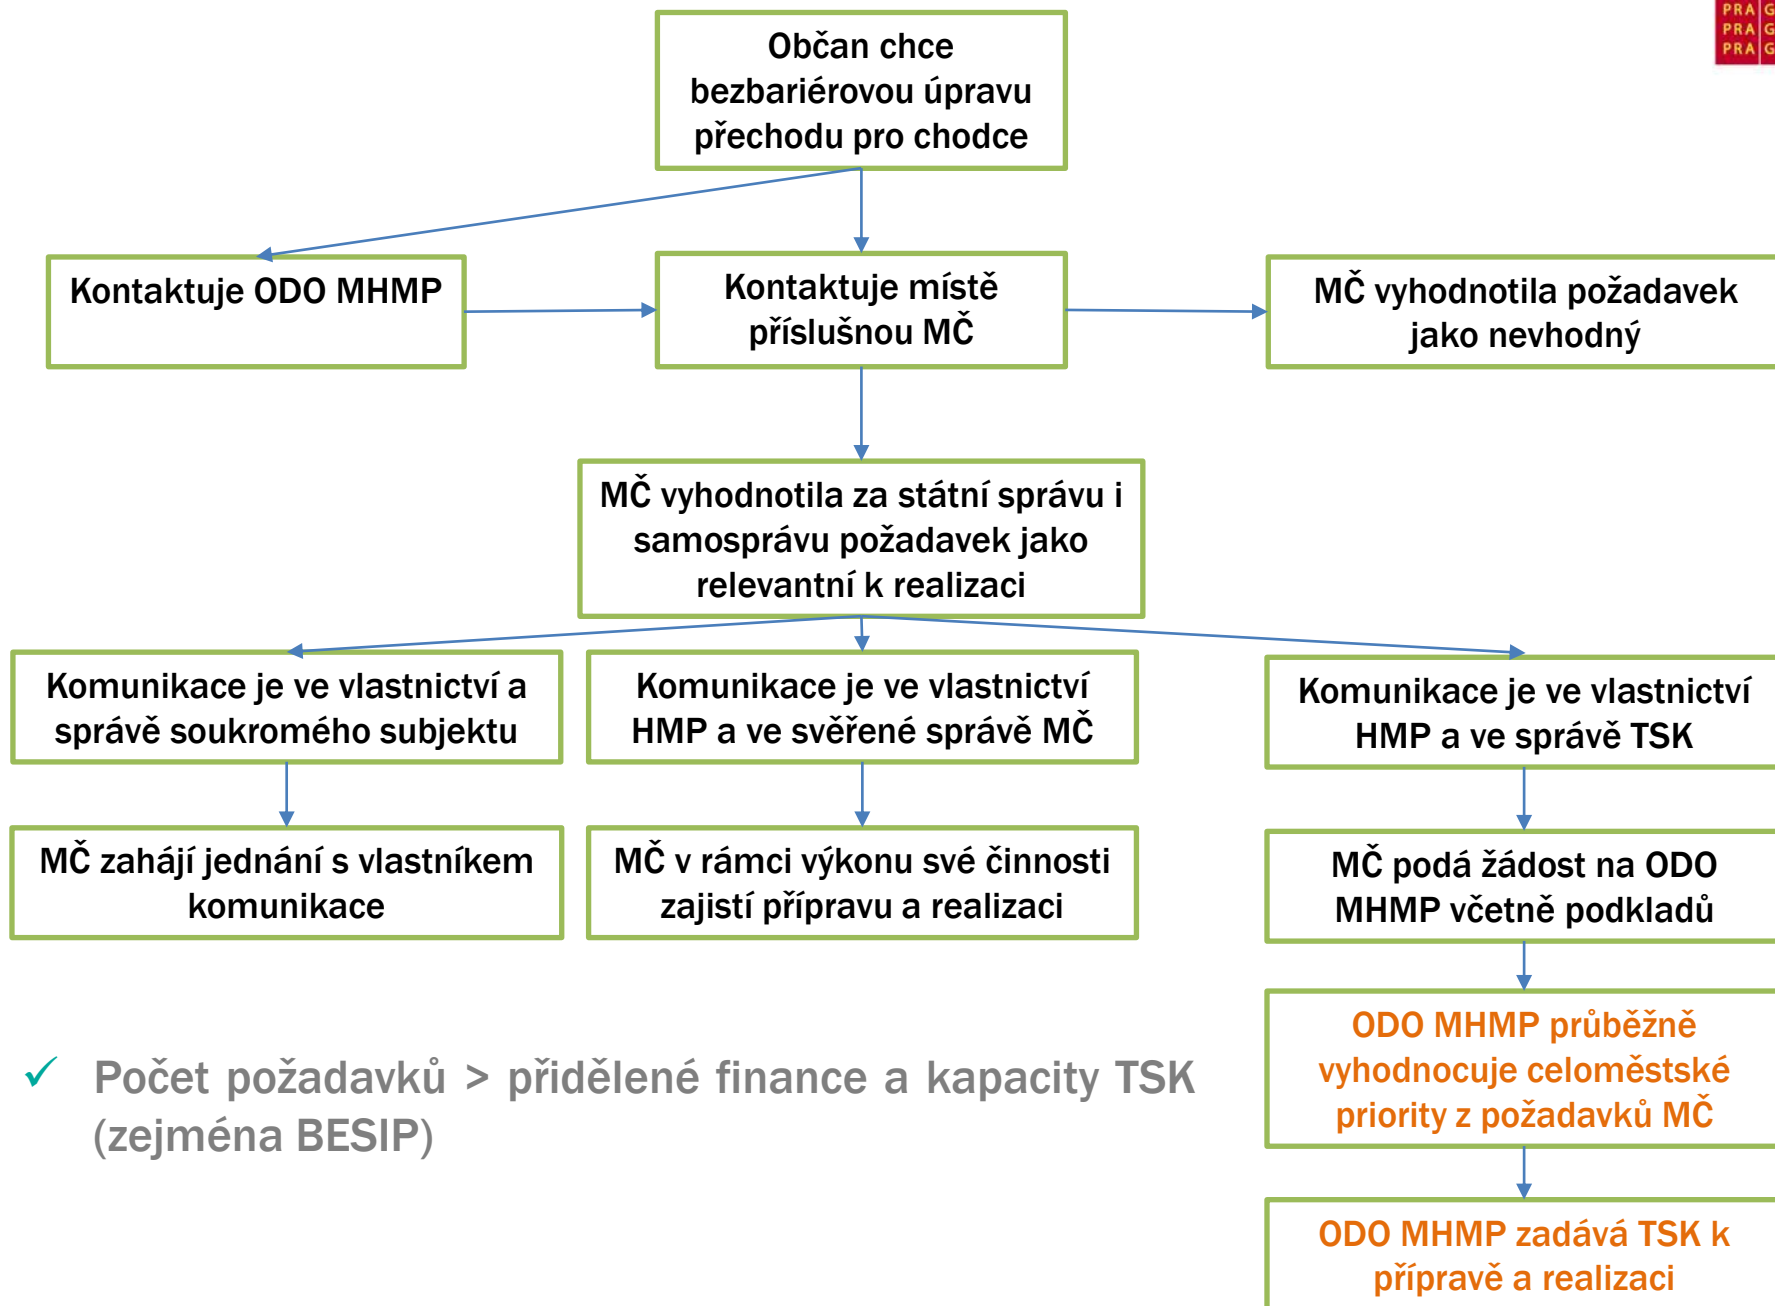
PRAG
PRAG
PRAG

Občan chce bezbariérovou úpravu přechodu pro chodce

Kontaktuje ODO MHMP

Kontaktuje místě příslušnou MČ

MČ vyhodnotila požadavek jako nevhodný

MČ vyhodnotila za státní správu i samosprávu požadavek jako relevantní k realizaci

Komunikace je ve vlastnictví a správě soukromého subjektu

Komunikace je ve vlastnictví HMP a ve svěřené správě MČ

Komunikace je ve vlastnictví HMP a ve správě TSK

MČ zahájí jednání s vlastníkem komunikace

MČ v rámci výkonu své činnosti zajistí přípravu a realizaci

MČ podá žádost na ODO MHMP včetně podkladů

ODO MHMP průběžně vyhodnocuje celoměstské priority z požadavků MČ

ODO MHMP zadává TSK k přípravě a realizaci

✓ Počet požadavků > přidělené finance a kapacity TSK (zejména BESIP)